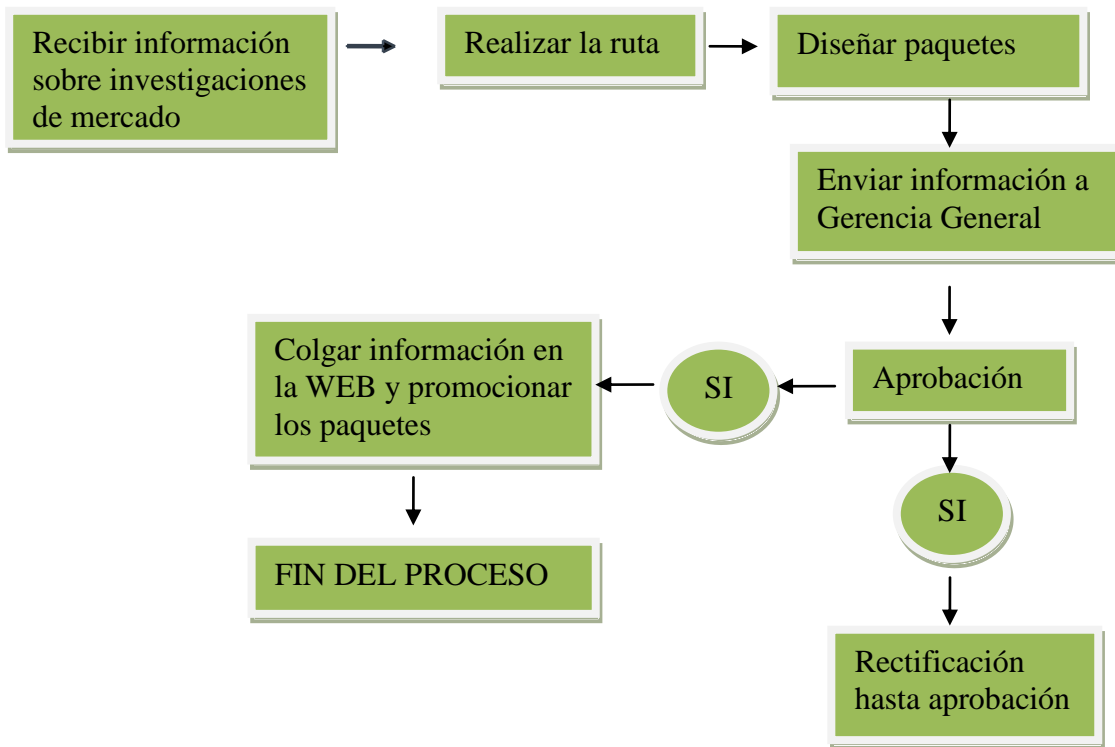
Recibir información sobre investigaciones de mercado

Realizar la ruta

Diseñar paquetes

Enviar información a Gerencia General

Aprobación

SI

Colgar información en la WEB y promocionar los paquetes

FIN DEL PROCESO

SI

Rectificación hasta aprobación